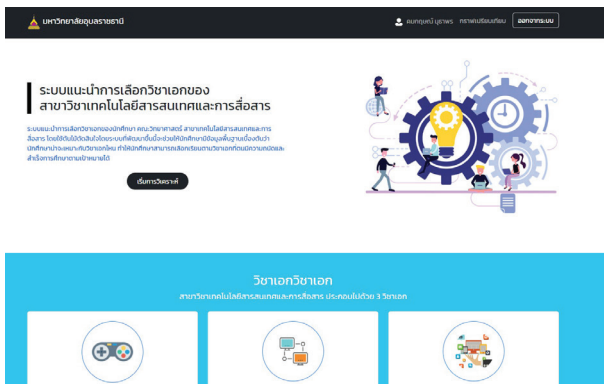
มหาวิทยาลัยอุบลราชธานี

ดนภกุยดบ์ บูยาพร กราคเปลี่ยนแปลย ออกจากระบบ

ระบบแนะนำการเลือกวิชาเอกของ สาขาวิชาเทคโนโลยีสารสนเทศและการสื่อสาร

ระบบแนะนำการเลือกวิชาเอกของนักศึกษา คณะวิทยาศาสตร์ สาขาเทคโนโลยีสารสนเทศและการสื่อสาร โดยใช้ข้อมูลการตัดสินใจโดยระบบที่พัฒนาขึ้นนี้จะช่วยให้นักศึกษามีข้อมูลพื้นฐานเบื้องต้นว่านักศึกษาน่าจะเหมาะกับวิชาเอกใด ทำให้นักศึกษาสามารถเลือกเรียนตามวิชาเอกที่ตนมีความถนัดและสำเร็จการศึกษาตามเป้าหมายได้

เริ่มการวิเคราะห์

วิชาเอกวิชาเอก

สาขาวิชาเทคโนโลยีสารสนเทศและการสื่อสาร ประกอบไปด้วย 3 วิชาเอก